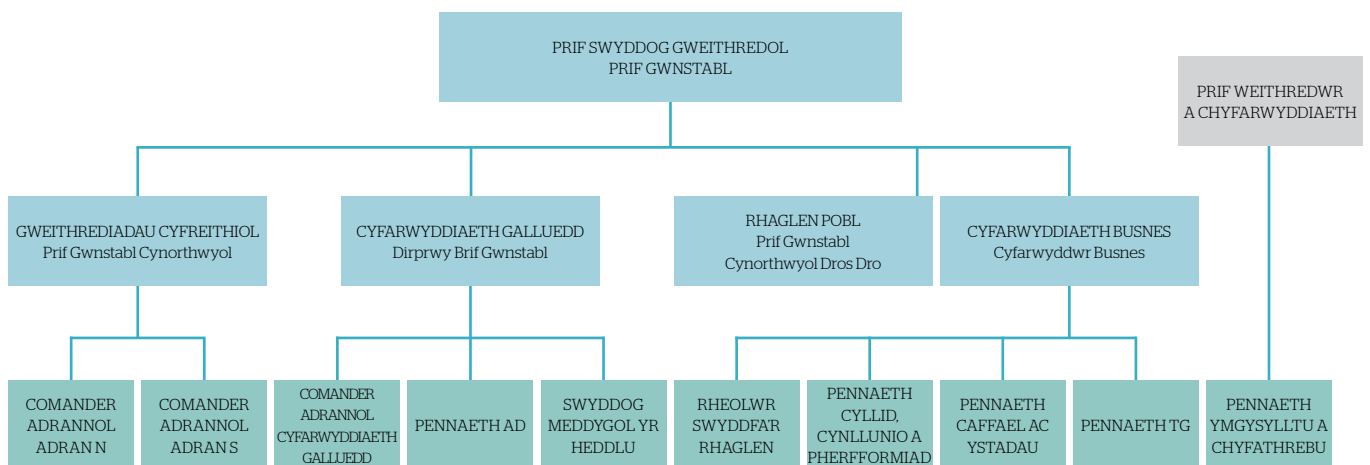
PRIF SWYDDOG GWEITHREDOL
PRIF GWNSTABL

PRIF WEITHREDWR A CHYFARWYDDIAETH

GWEITHREDIADAU CYFREITHIOL
Prif Gwnstabl Cynorthwyol

CYFARWYDDIAETH GALLUEDD
Dirprwy Brif Gwnstabl

RHAGLEN POBL
Prif Gwnstabl Cynorthwyol Dros Dro

CYFARWYDDIAETH BUSNES
Cyfarwyddwr Busnes

COMANDER ADRANNOL ADRAN N

COMANDER ADRANNOL ADRAN S

COMANDER ADRANNOL CYFARWYDDIAETH GALLUEDD

PENNAETH AD

SWYDDOG MEDDYGOL YR HEDDLU

RHEOLWR SWYDDFA'R RHAGLEN

PENNAETH CYLLID, CYNLLUNIO A PHERFFORMIAD

PENNAETH CAFFAEL AC YSTADAU

PENNAETH TG

PENNAETH YMGYSYLLTU A CHYFATHREBU